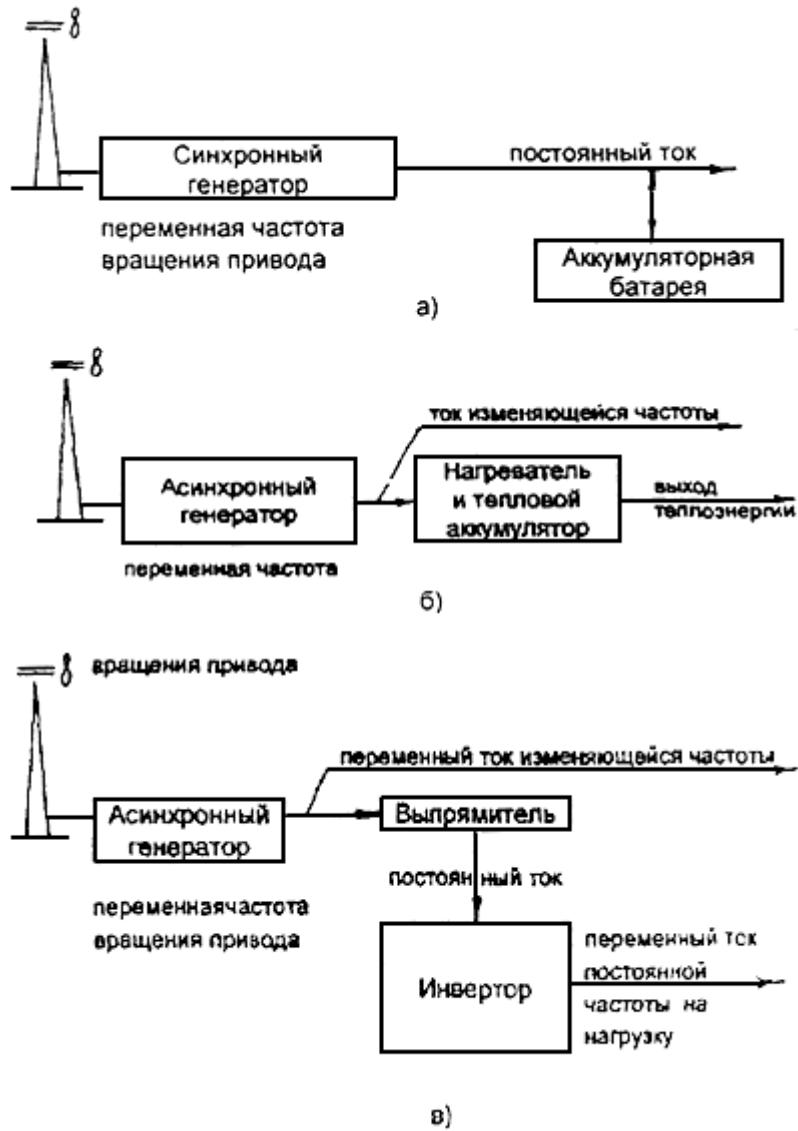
Синхронный генератор

постоянный ток

переменная частота вращения привода

Аккумуляторная батарея

а)

ток изменяющейся частоты

Асинхронный генератор

Нагреватель и тепловой аккумулятор

выход теплоэнергии

переменная частота

б)

вращения привода

переменный ток изменяющейся частоты

Асинхронный генератор

Выпрямитель

постоянный ток

переменнаячастота вращения привода

Инвертор

переменный ток постоянной частоты на нагрузку

в)